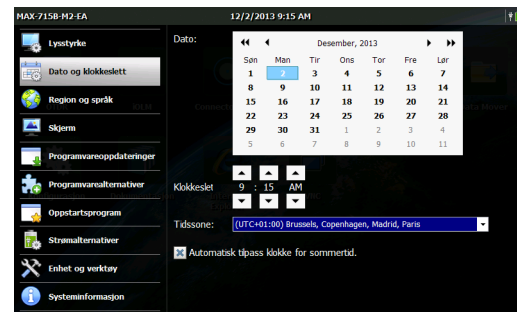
MAX-715B-M2-EA 12/2/2013 9:15 AM

Lysstyrke
Dato og klokkeslett
Region og språk
Skjerm
Programvareoppdateringer
Programvarealternativer
Oppstartsprogram
Strømalternativer
Enhet og verktøy
Systeminformasjon

Dato:

Desember, 2013

| Søn | Man | Tir | Ons | Tor | Fre | Lør |
|---|---|---|---|---|---|---|
| 1 | 2 | 3 | 4 | 5 | 6 | 7 |
| 8 | 9 | 10 | 11 | 12 | 13 | 14 |
| 15 | 16 | 17 | 18 | 19 | 20 | 21 |
| 22 | 23 | 24 | 25 | 26 | 27 | 28 |
| 29 | 30 | 31 | 1 | 2 | 3 | 4 |
| 5 | 6 | 7 | 8 | 9 | 10 | 11 |

Klokkeslet 9 : 15 AM

Tidssone: (UTC+01:00) Brussels, Copenhagen, Madrid, Paris

Automatisk tilpass klokke for sommertid.